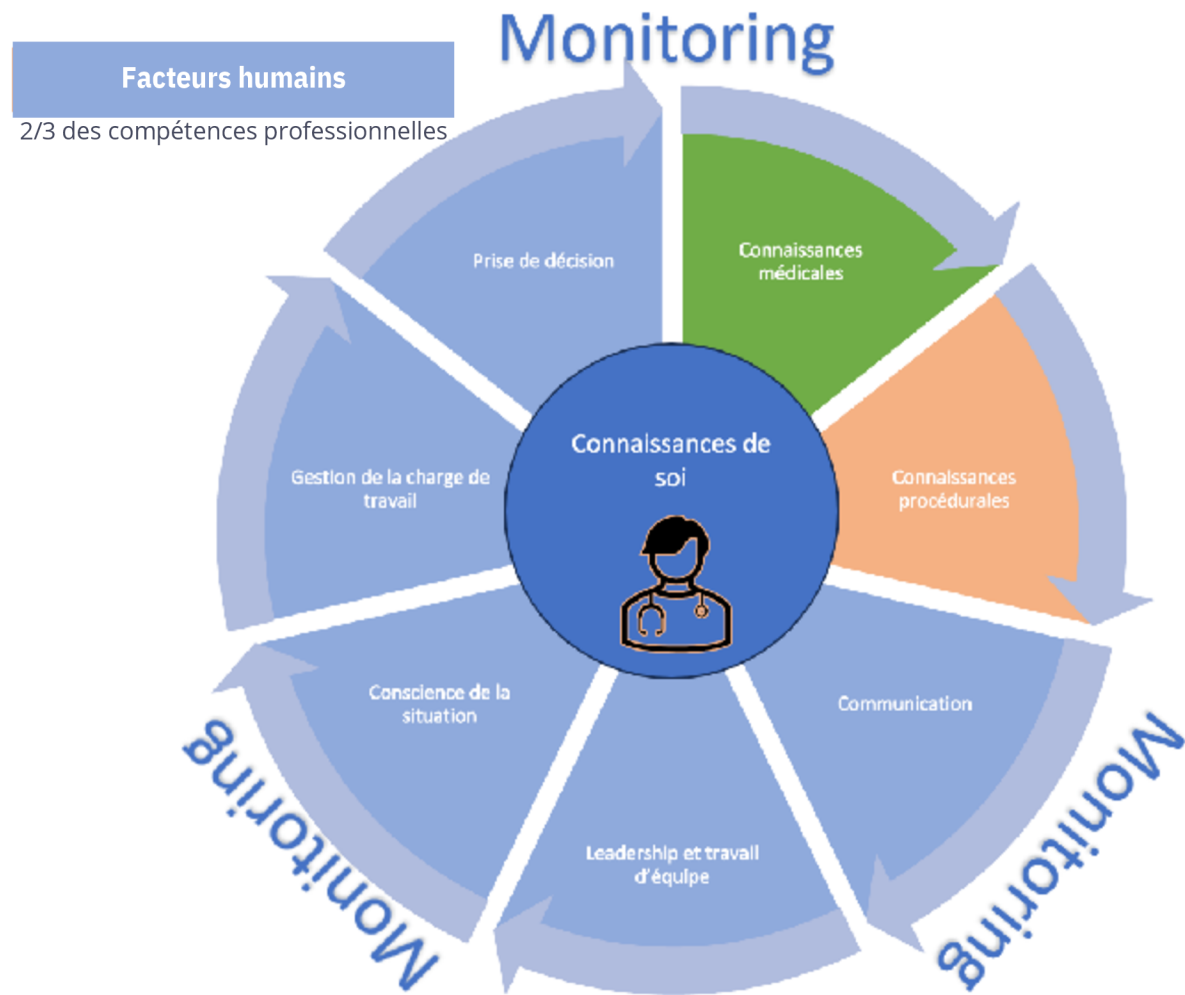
Monitoring

Facteurs humains

2/3 des compétences professionnelles

Prise de décision

Connaissances médicales

Connaissances procédurales

Communication

Leadership et travail d'équipe

Conscience de la situation

Gestion de la charge de travail

Connaissances de soi

Monitoring

Monitoring